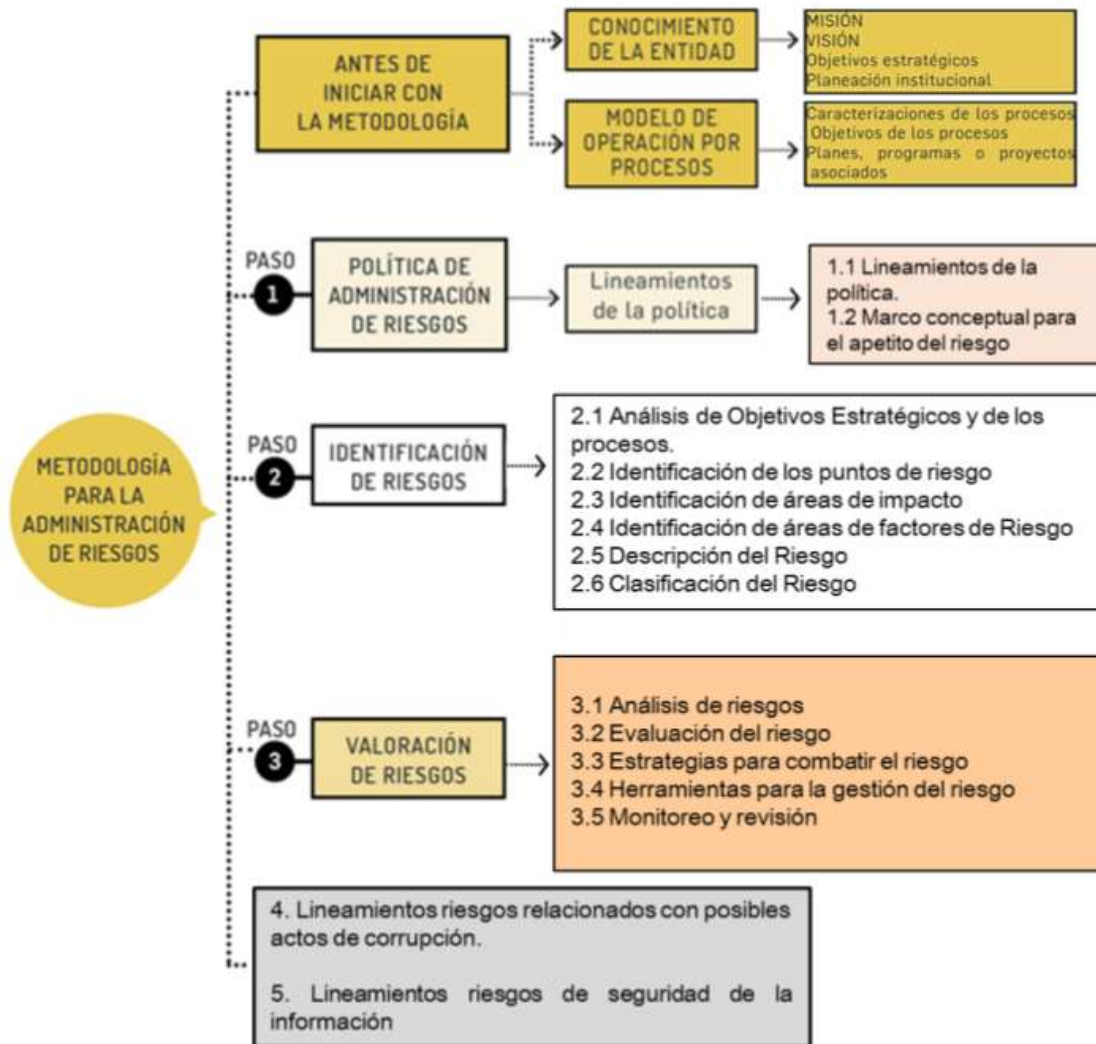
METODOLOGÍA PARA LA ADMINISTRACIÓN DE RIESGOS

ANTES DE INICIAR CON LA METODOLOGÍA

CONOCIMIENTO DE LA ENTIDAD

MISIÓN
VISIÓN
Objetivos estratégicos
Planeación institucional

MODELO DE OPERACIÓN POR PROCESOS

Caracterizaciones de los procesos
Objetivos de los procesos
Planes, programas o proyectos asociados

PASO 1

POLÍTICA DE ADMINISTRACIÓN DE RIESGOS

Lineamientos de la política

1.1 Lineamientos de la política.
1.2 Marco conceptual para el apetito del riesgo

PASO 2

IDENTIFICACIÓN DE RIESGOS

2.1 Análisis de Objetivos Estratégicos y de los procesos.
2.2 Identificación de los puntos de riesgo
2.3 Identificación de áreas de impacto
2.4 Identificación de áreas de factores de Riesgo
2.5 Descripción del Riesgo
2.6 Clasificación del Riesgo

PASO 3

VALORACIÓN DE RIESGOS

3.1 Análisis de riesgos
3.2 Evaluación del riesgo
3.3 Estrategias para combatir el riesgo
3.4 Herramientas para la gestión del riesgo
3.5 Monitoreo y revisión

4. Lineamientos riesgos relacionados con posibles actos de corrupción.

5. Lineamientos riesgos de seguridad de la información